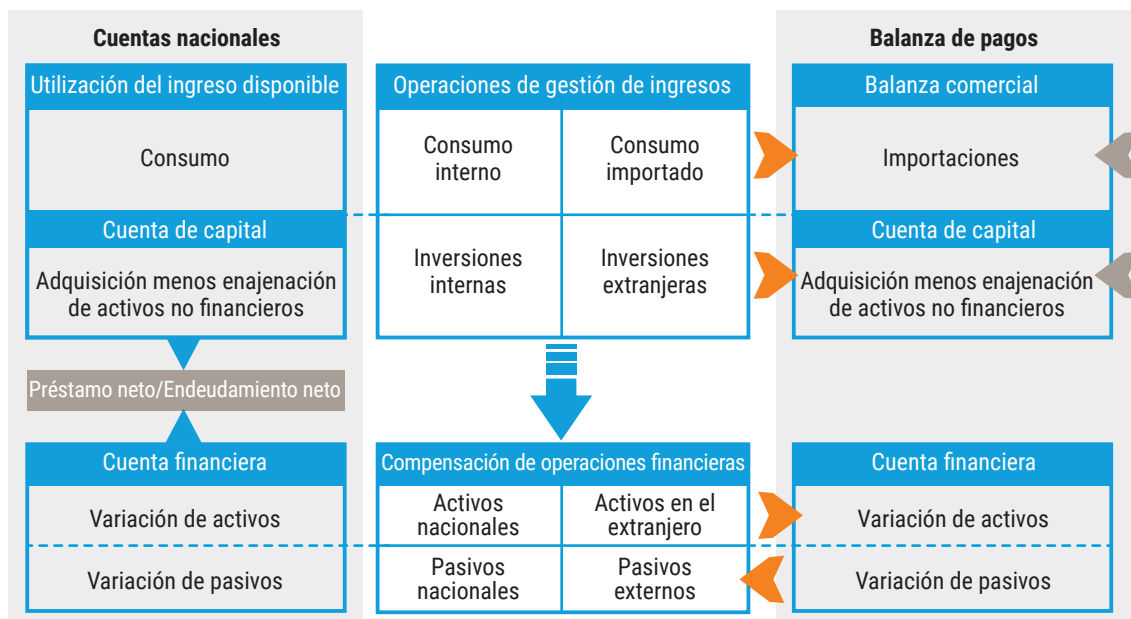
Cuentas nacionales

Utilización del ingreso disponible

Consumo

Cuenta de capital

Adquisición menos enajenación de activos no financieros

Préstamo neto/Endeudamiento neto

Cuenta financiera

Variación de activos

Variación de pasivos

Operaciones de gestión de ingresos

| Consumo interno | Consumo importado |
|---|---|
| Inversiones internas | Inversiones extranjeras |

Compensación de operaciones financieras

| Activos nacionales | Activos en el extranjero |
|---|---|
| Pasivos nacionales | Pasivos externos |

Balanza de pagos

Balanza comercial

Importaciones

Cuenta de capital

Adquisición menos enajenación de activos no financieros

Cuenta financiera

Variación de activos

Variación de pasivos